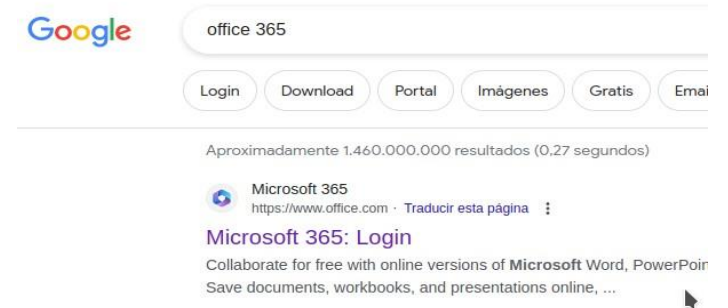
Google

office 365

Login
Download
Portal
Imágenes
Gratis
Emai

Aproximadamente 1.460.000.000 resultados (0,27 segundos)

Microsoft 365
https://www.office.com · Traducir esta página

Microsoft 365: Login

Collaborate for free with online versions of Microsoft Word, PowerPoin
Save documents, workbooks, and presentations online, ...